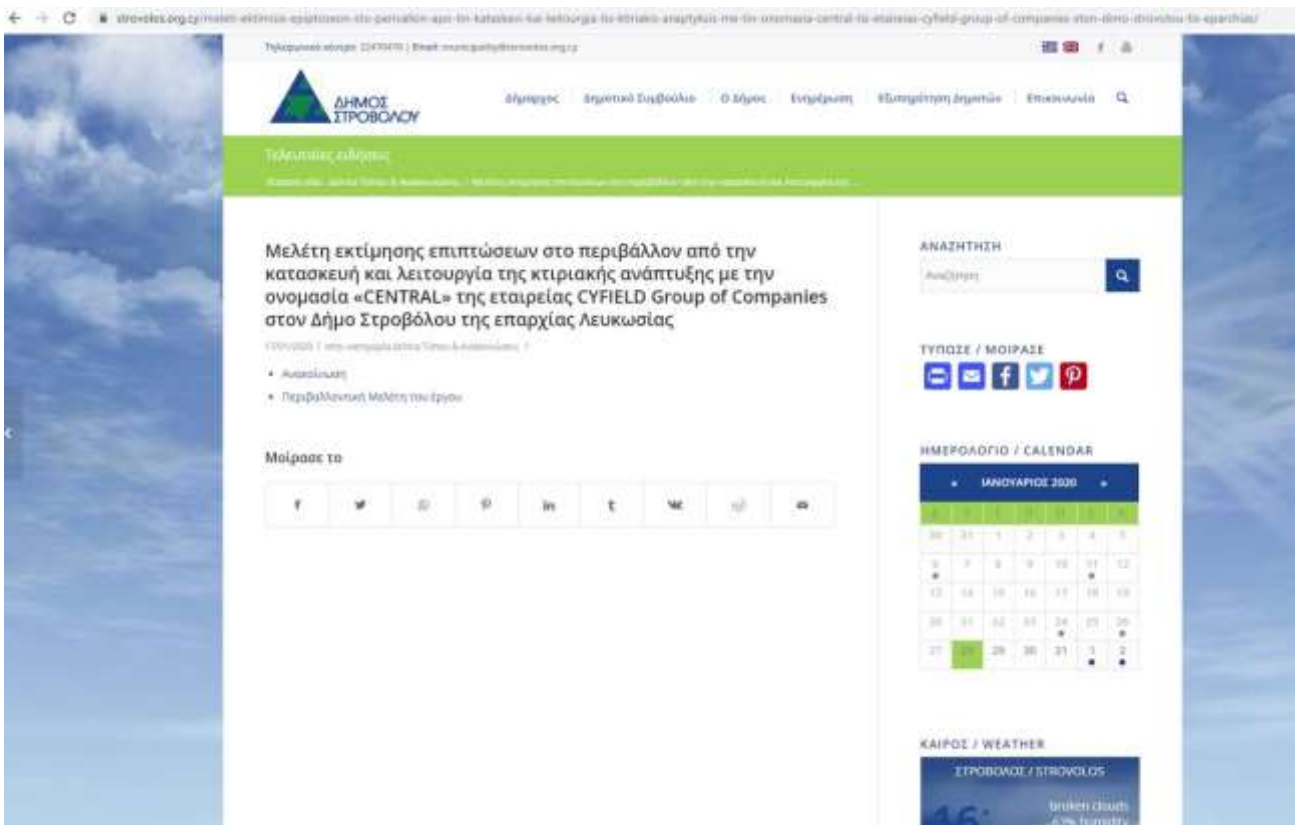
strovolos.org.cy/meleti-ektimisis-epiptoseon-sto-perivallon-apo-tin-kataskevi-kai-leitourgia-tis-ktiriakis-anaptyxis-me-tin-onomasia-central-tis-etaireias-cyfield-group-of-companies-ston-dimo-strovolou-tis-eparchias/

Τηλεφωνικό κέντρο: 22470470 | Email: municipality@strovolos.org.cy

ΔΗΜΟΣ ΣΤΡΟΒΟΛΟΥ

Δήμαρχος Δημοτικό Συμβούλιο Ο Δήμος Ενημέρωση Εξυπηρέτηση Δημοτών Επικοινωνία

Τελευταίες ειδήσεις

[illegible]

Μελέτη εκτίμησης επιπτώσεων στο περιβάλλον από την κατασκευή και λειτουργία της κτιριακής ανάπτυξης με την ονομασία «CENTRAL» της εταιρείας CYFIELD Group of Companies στον Δήμο Στροβόλου της επαρχίας Λευκωσίας

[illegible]

• Ανακοίνωση
• Περιβαλλοντική Μελέτη του έργου

Μοίρασε το

ΑΝΑΖΗΤΗΣΗ

Αναζήτηση

ΤΥΠΩΣΕ / ΜΟΙΡΑΣΕ

ΗΜΕΡΟΛΟΓΙΟ / CALENDAR

ΙΑΝΟΥΑΡΙΟΣ 2020

| | | | | | | |
|---|---|---|---|---|---|---|
| 30 | 31 | 1 | 2 | 3 | 4 | 5 |
| 6 | 7 | 8 | 9 | 10 | 11 | 12 |
| 13 | 14 | 15 | 16 | 17 | 18 | 19 |
| 20 | 21 | 22 | 23 | 24 | 25 | 26 |
| 27 | 28 | 29 | 30 | 31 | 1 | 2 |

ΚΑΙΡΟΣ / WEATHER

ΣΤΡΟΒΟΛΟΣ / STROVOLOS

16

broken clouds

67% humidity